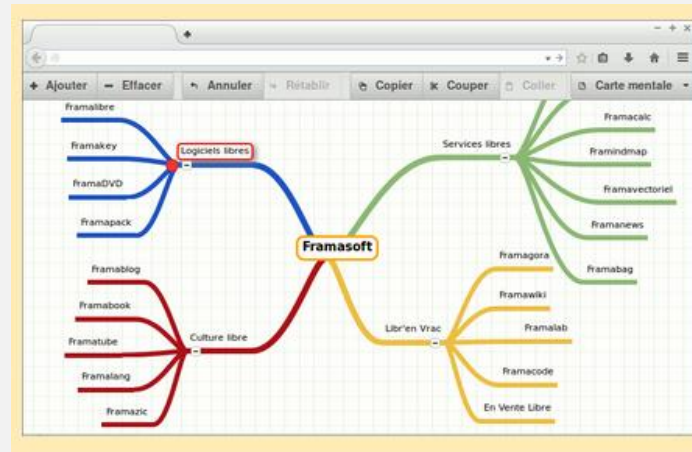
+ Ajouter — Effacer ↰ Annuler ↳ Rétablir Copier ✂ Couper Coller Carte mentale

Framasoft

Logiciels libres
Framalibre
Framakey
FramaDVD
Framapack

Culture libre
Framablog
Framabook
Framatube
Framalang
Framazic

Services libres
Framacalc
Framindmap
Framavectoriel
Framanews
Framabag

Libr'en Vrac
Framagora
Framawiki
Framalab
Framacode
En Vente Libre